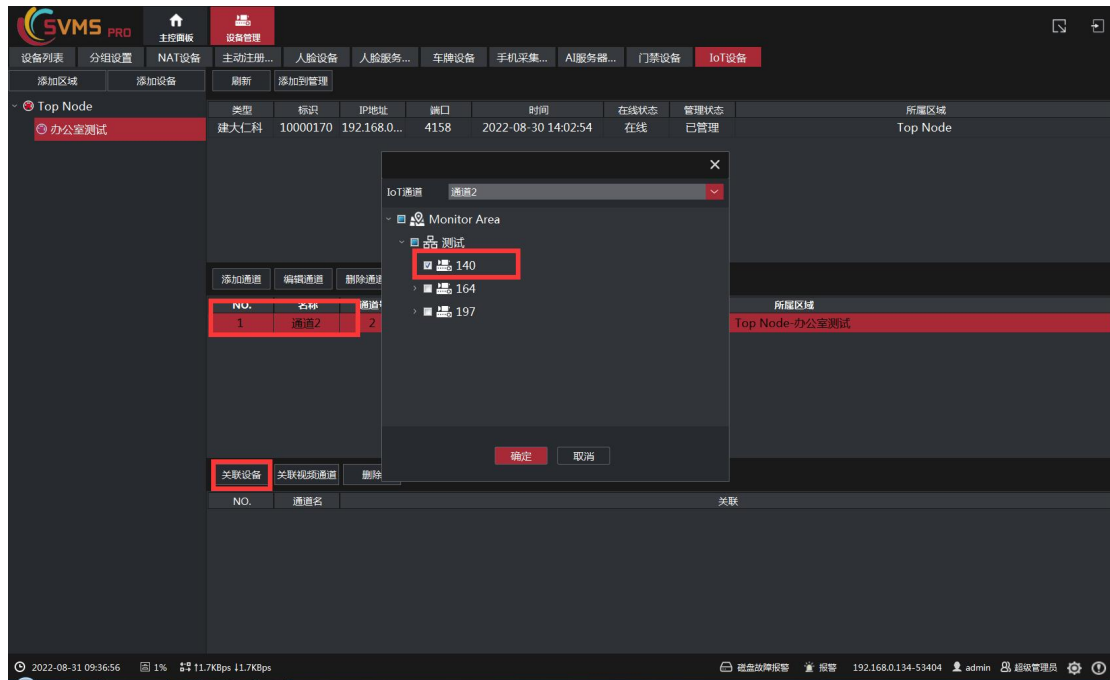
SVMS PRO
主控面板
设备管理

设备列表 分组设置 NAT设备 主动注册... 人脸设备 人脸服务... 车牌设备 手机采集... AI服务器... 门禁设备 IoT设备

添加区域 添加设备 刷新 添加到管理

Top Node
办公室测试

| 类型 | 标识 | IP地址 | 端口 | 时间 | 在线状态 | 管理状态 | 所属区域 |
|---|---|---|---|---|---|---|---|
| 建大仁科 | 10000170 | 192.168.0... | 4158 | 2022-08-30 14:02:54 | 在线 | 已管理 | Top Node |

添加通道 编辑通道 删除通道

| NO. | 名称 | 通道号 | 所属区域 |
|---|---|---|---|
| 1 | 通道2 | 2 | Top Node-办公室测试 |

IoT通道 通道2
Monitor Area
测试
140
164
197
确定 取消

关联设备 关联视频通道 删除

| NO. | 通道名 | 关联 |
|---|---|---|

2022-08-31 09:36:56 1% ↑1.7KBps ↓1.7KBps 磁盘故障报警 报警 192.168.0.134-53404 admin 超级管理员